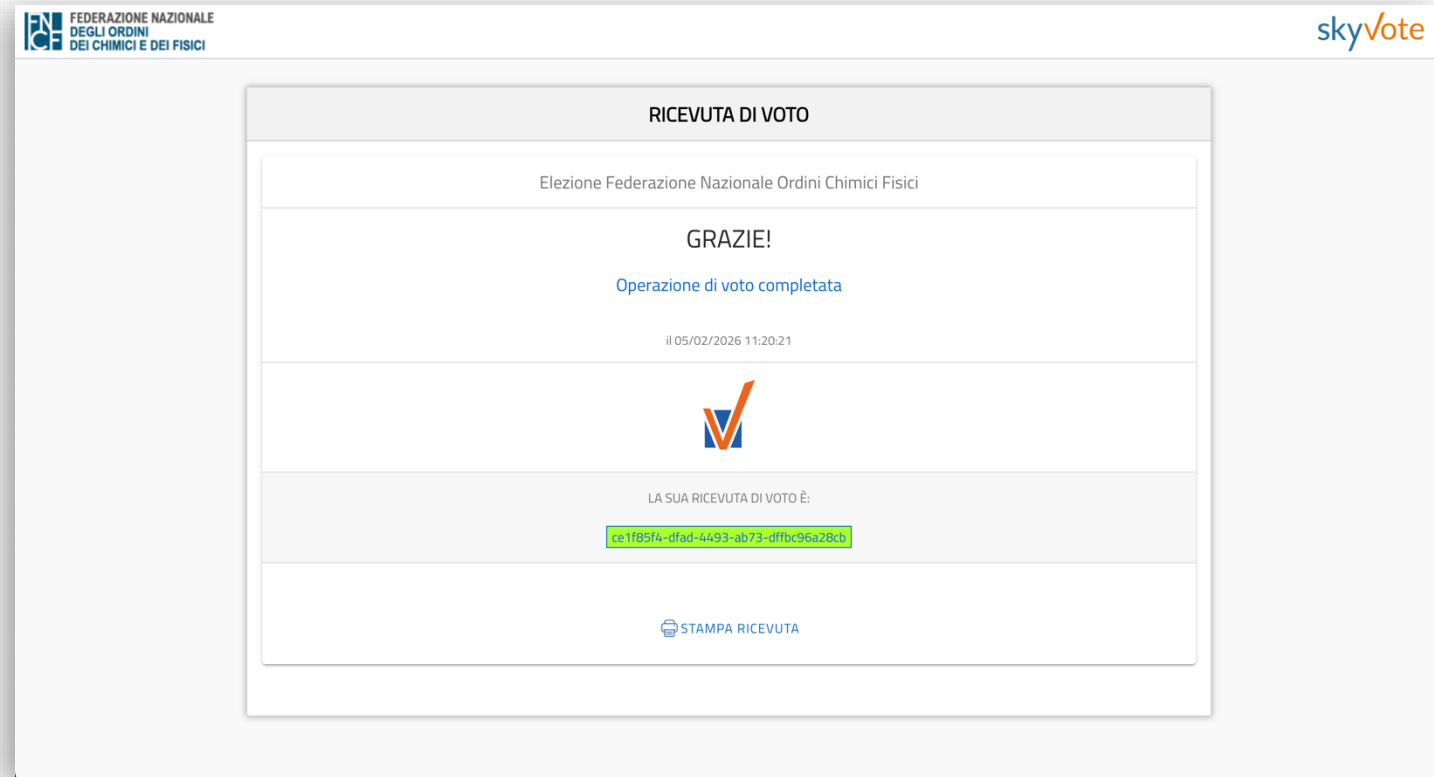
FNCF FEDERAZIONE NAZIONALE DEGLI ORDINI DEI CHIMICI E DEI FISICI

skyvote

RICEVUTA DI VOTO

Elezione Federazione Nazionale Ordini Chimici Fisici

GRAZIE!

Operazione di voto completata

il 05/02/2026 11:20:21

LA SUA RICEVUTA DI VOTO È:

ce1f85f4-dfad-4493-ab73-dffbc96a28cb

STAMPA RICEVUTA